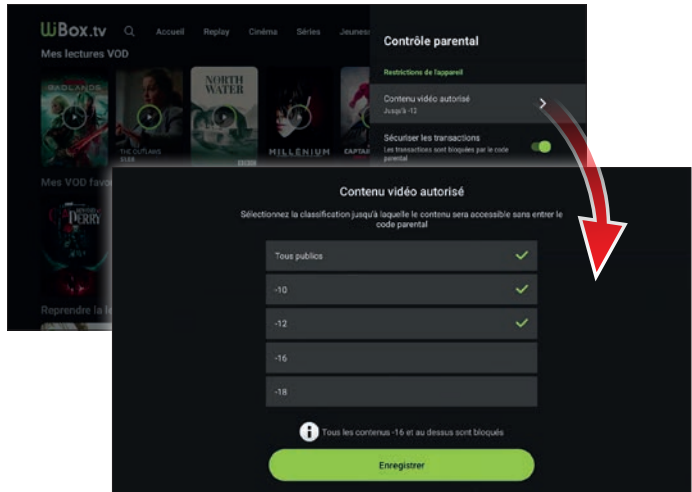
WBox.tv Accueil Replay Cinéma Séries Jeunes

Mes lectures VOD

BADLANDS

THE OUTLAWS

NORTH WATER

MILLENIUM

CAPTA

Mes VOD favo

PERRY

Reprendre la le

Contrôle parental

Restrictions de l'appareil

Contenu vidéo autorisé
Jusqu'à -12

Sécuriser les transactions
Les transactions sont bloquées par le code parental

Contenu vidéo autorisé

Sélectionnez la classification jusqu'à laquelle le contenu sera accessible sans entrer le code parental

Tous publics

-10

-12

-16

-18

Tous les contenus -16 et au dessus sont bloqués

Enregistrer